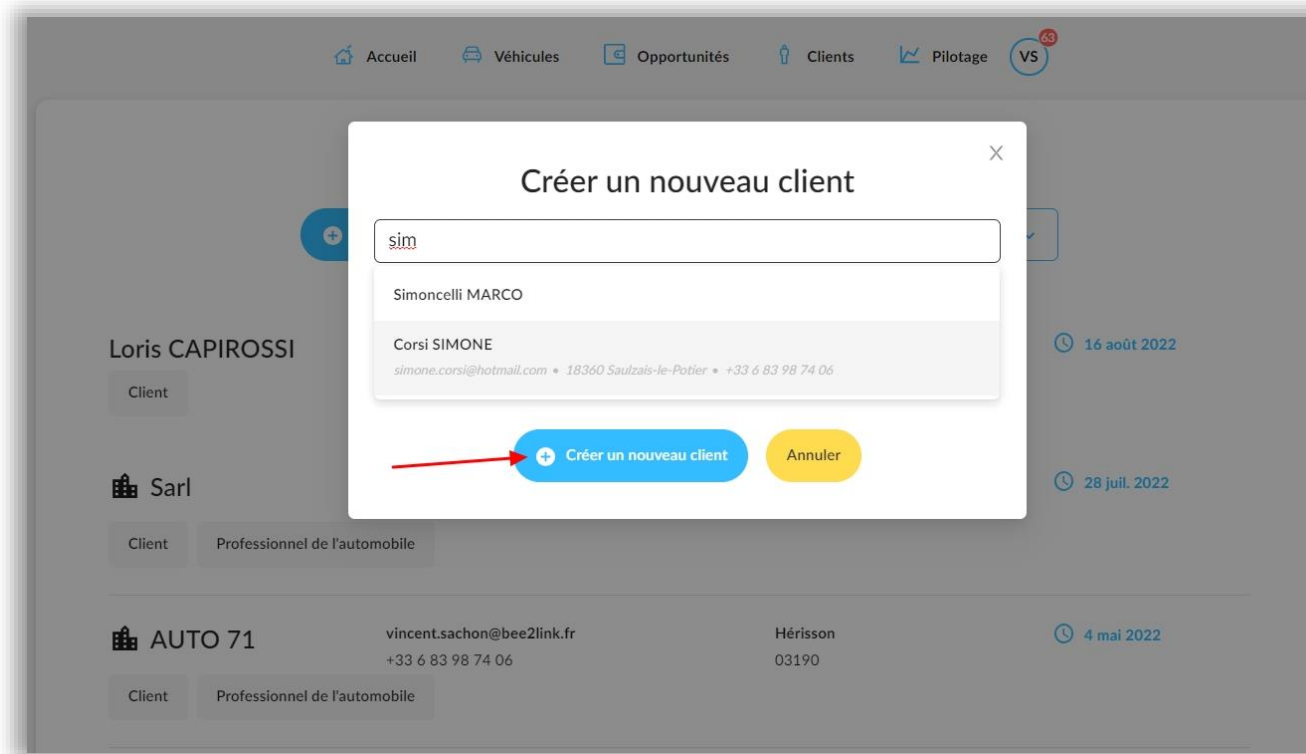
Accueil Véhicules Opportunités Clients Pilotage VS 63

Créer un nouveau client

sim

Simoncelli MARCO

Corsi SIMONE
simone.corsi@hotmail.com • 18360 Saulzais-le-Potier • +33 6 83 98 74 06

Créer un nouveau client Annuler

Loris CAPIROSSI
Client
16 août 2022

Sarl
Client Professionnel de l'automobile
28 juil. 2022

AUTO 71
vincent.sachon@bee2link.fr
+33 6 83 98 74 06
Hérisson
03190
4 mai 2022
Client Professionnel de l'automobile